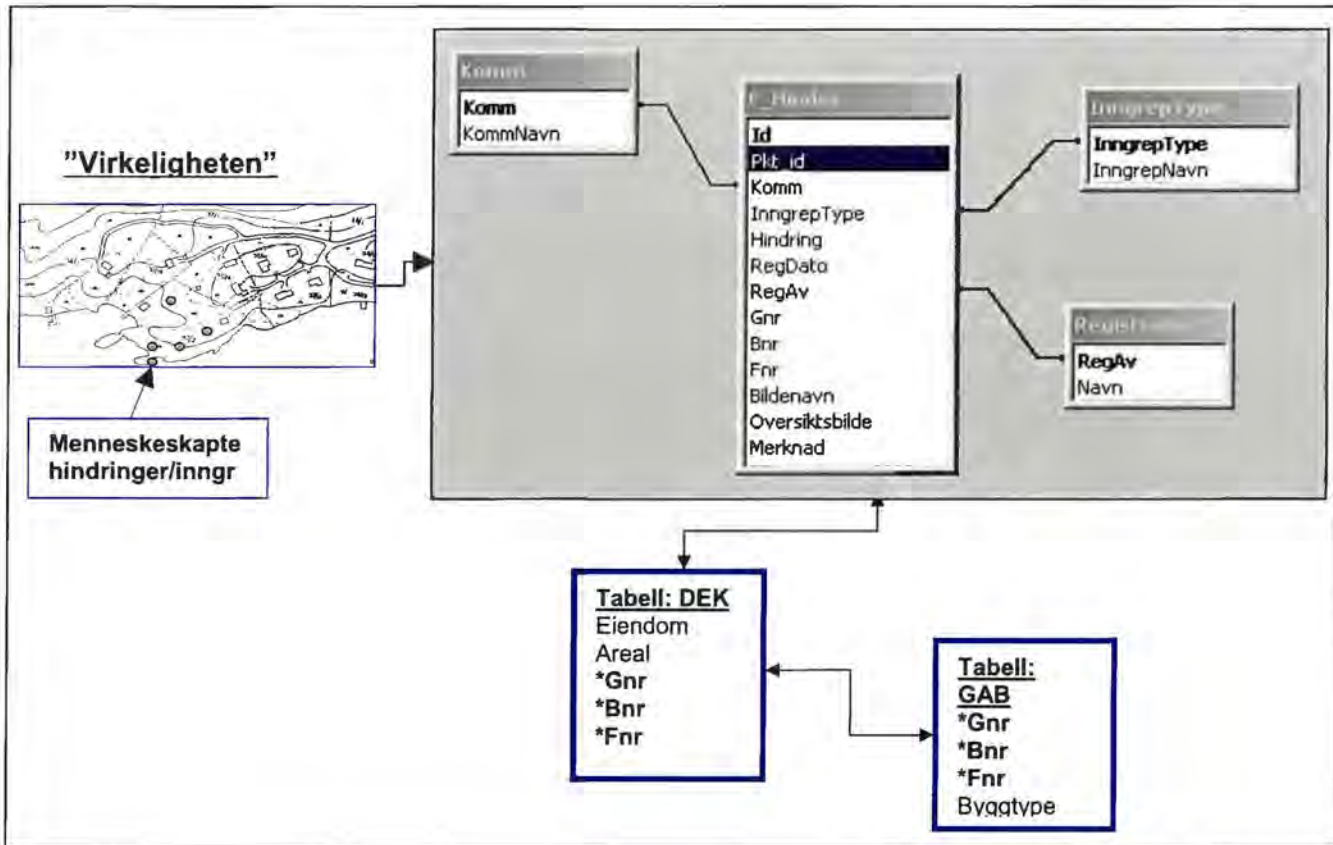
"Virkeligheten"

Menneskeskapte hindringer/inngr

Komm
Komm
KommNavn

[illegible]
Id
Pkt_id
Komm
InngrepType
Hindring
RegData
RegAv
Gnr
Bnr
Fnr
Bildenavn
Oversiktsbilde
Merknad

InngrepType
InngrepType
InngrepNavn

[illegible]
RegAv
Navn

Tabell: DEK
Eiendom
Areal
*Gnr
*Bnr
*Fnr

Tabell: GAB
*Gnr
*Bnr
*Fnr
Byggtype